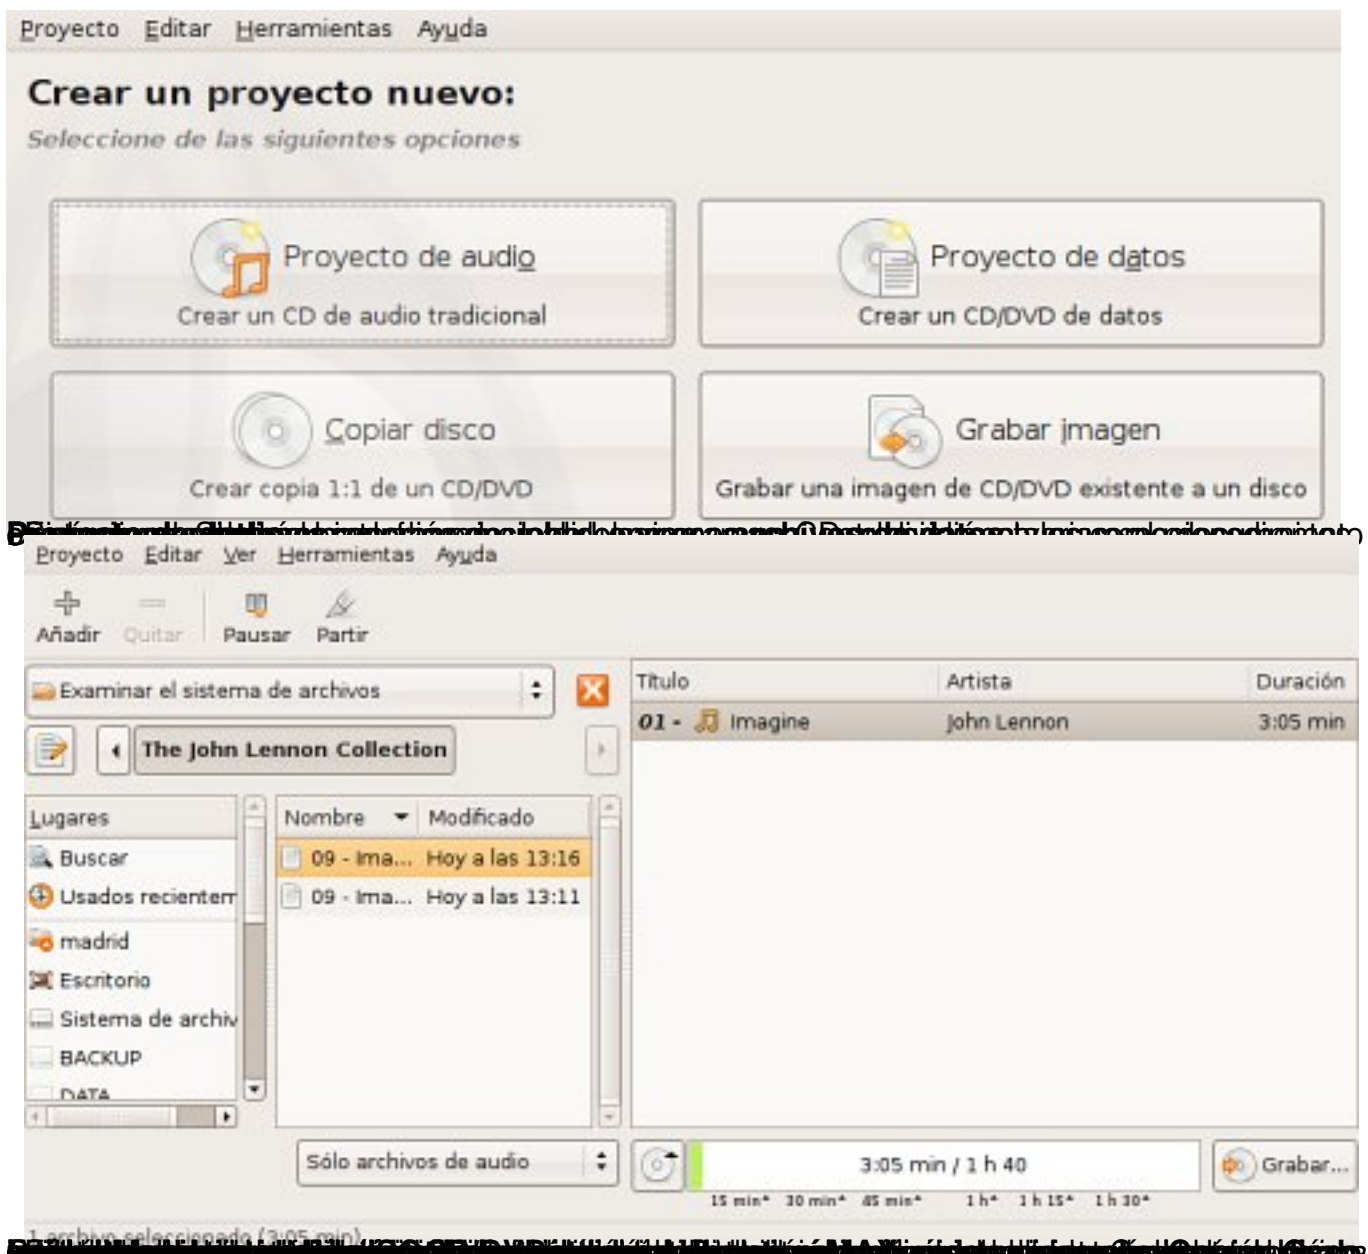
Proyecto Editar Herramientas Ayuda

Crear un proyecto nuevo:

Seleccione de las siguientes opciones

Proyecto de audio
Crear un CD de audio tradicional

Proyecto de datos
Crear un CD/DVD de datos

Copiar disco
Crear copia 1:1 de un CD/DVD

Grabar imagen
Grabar una imagen de CD/DVD existente a un disco

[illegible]

Proyecto Editar Ver Herramientas Ayuda

Añadir Quitar Pausar Partir

Examinar el sistema de archivos

The John Lennon Collection

| Título | Artista | Duración |
|---|---|---|
| 01 - Imagine | John Lennon | 3:05 min |

Lugares
Buscar
Usados recientem
madrid
Escritorio
Sistema de archiv
BACKUP
DATA

| Nombre | Modificado |
|---|---|
| 09 - Ima... | Hoy a las 13:16 |
| 09 - Ima... | Hoy a las 13:11 |

Sólo archivos de audio

3:05 min / 1 h 40

15 min 30 min 45 min 1 h 1 h 15 1 h 30

Grabar...

1 archivo seleccionado (3:05 min)

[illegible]